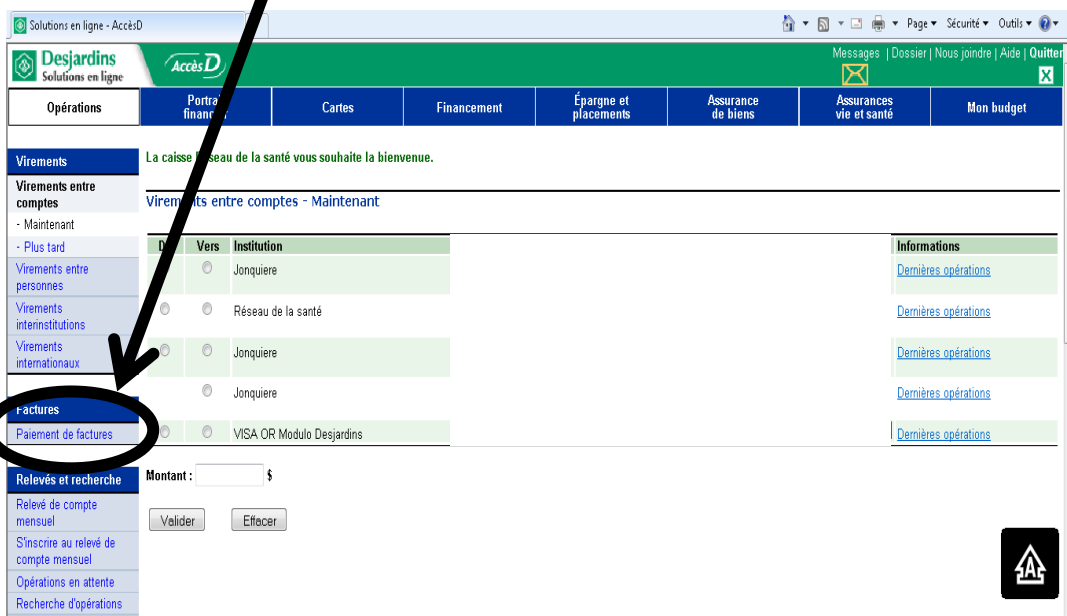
Solutions en ligne - AccèsD

Page ▾ Sécurité ▾ Outils ▾

Desjardins
Solutions en ligne

AccèsD

Messages | Dossier | Nous joindre | Aide | Quitter

X

Opérations | Portra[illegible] financ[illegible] | Cartes | Financement | Épargne et placements | Assurance de biens | Assurances vie et santé | Mon budget

Virements

Virements entre comptes

- Maintenant

- Plus tard

Virements entre personnes

Virements interinstitutions

Virements internationaux

Factures

Paiement de factures

Relevés et recherche

Relevé de compte mensuel

S'inscrire au relevé de compte mensuel

Opérations en attente

Recherche d'opérations

La caisse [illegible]seau de la santé vous souhaite la bienvenue.

Virem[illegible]ts entre comptes - Maintenant

| D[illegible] | Vers | Institution | Informations |
|---|---|---|---|
| | | Jonquiere | Dernières opérations |
| | | Réseau de la santé | Dernières opérations |
| | | Jonquiere | Dernières opérations |
| | | Jonquiere | Dernières opérations |
| | | VISA OR Modulo Desjardins | Dernières opérations |

Montant : $

Valider

Effacer